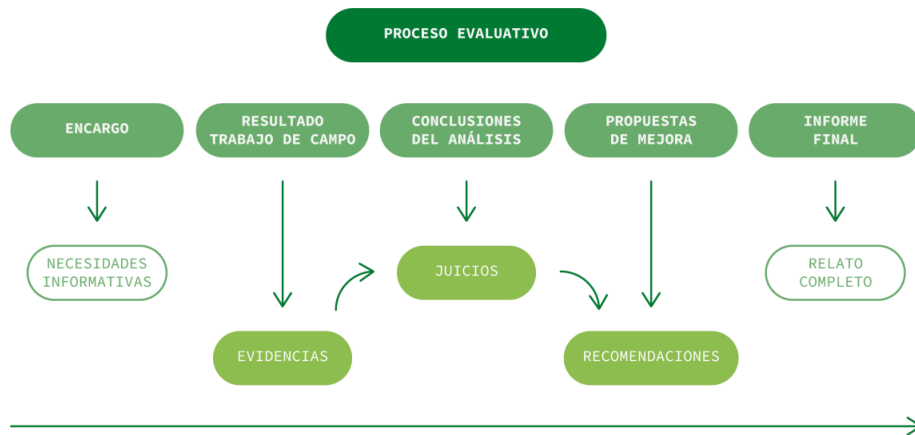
PROCESO EVALUATIVO

ENCARGO

RESULTADO TRABAJO DE CAMPO

CONCLUSIONES DEL ANÁLISIS

PROPUESTAS DE MEJORA

INFORME FINAL

NECESIDADES INFORMATIVAS

JUICIOS

RELATO COMPLETO

EVIDENCIAS

RECOMENDACIONES